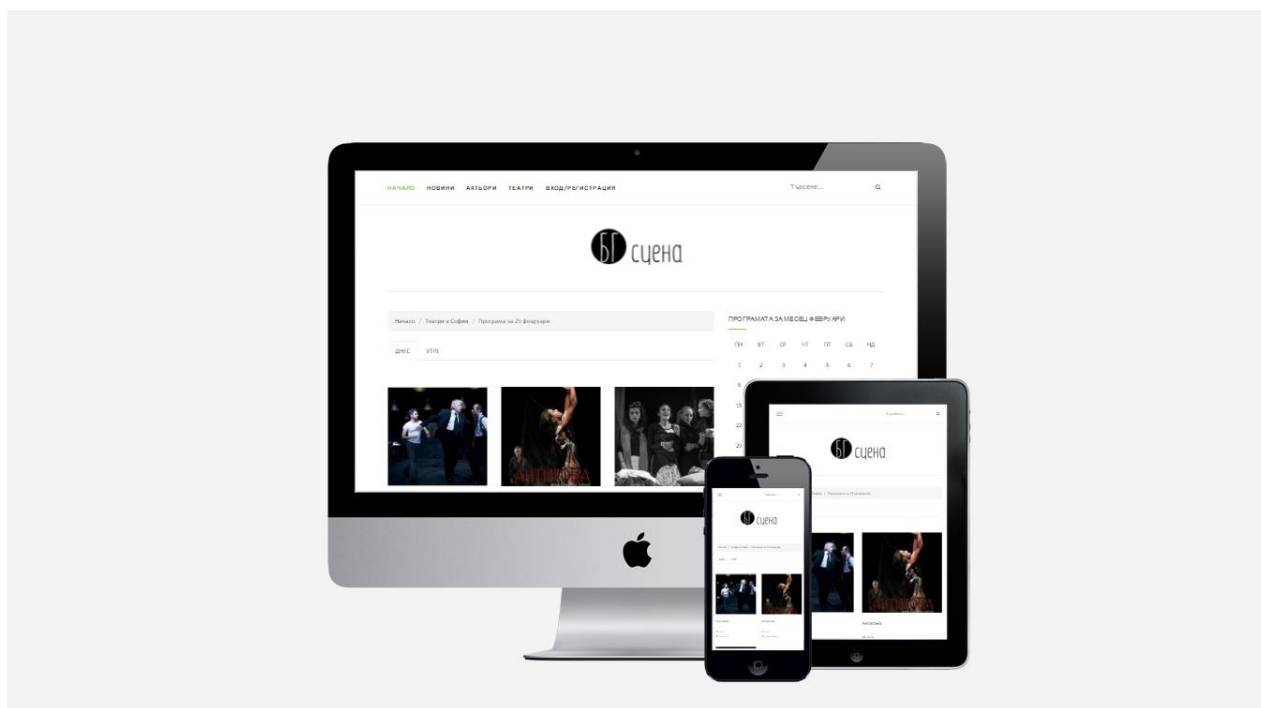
НАЧАЛО НОВИНИ АКТЬОРИ ТЕАТРИ ВХОД/РЕГИСТРАЦИЯ

Търсене...

БГ сцена

Начало / Театри в София / Програма за 25 февруари

ДНЕС УТРЕ

ПРОГРАМАТА ЗА МЕСЕЦ ФЕВРУАРИ

| ПН | ВТ | СР | ЧТ | ПТ | СБ | НД |
|---|---|---|---|---|---|---|
| 1 | 2 | 3 | 4 | 5 | 6 | 7 |
| 8 | | | | | | |
| 15 | | | | | | |
| 22 | | | | | | |
| 29 | | | | | | |

АНТИГОНА

Търсене...

БГ сцена

БГ сцена

Антигона